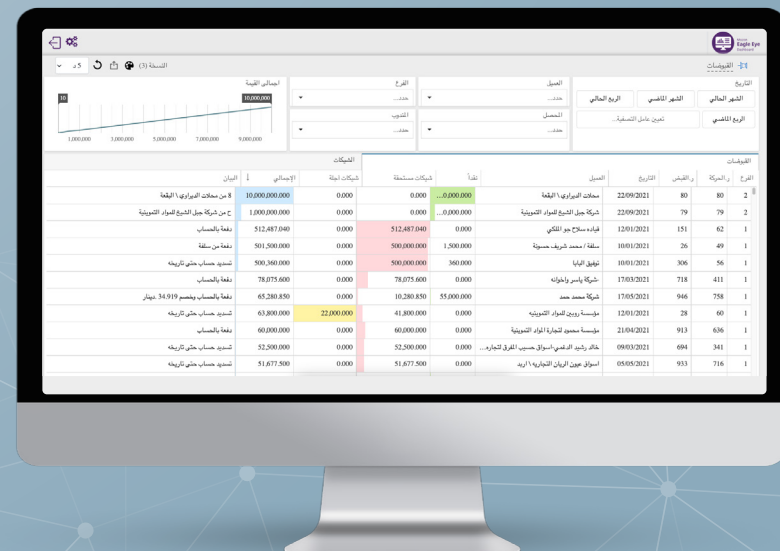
Eagle Eye

القبوضات

النسخة (3)

5

التاريخ

الشهر الحالي

الشهر الماضي

الربع الحالي

الربع الماضي

تعيين عامل التصفية...

العميل

حدد...

المحصل

حدد...

الفرع

حدد...

المندوب

حدد...

اجمالي القيمة

10

10,000,000

1,000,000 3,000,000 5,000,000 7,000,000 9,000,000

القبوضات

الشيكات

| الفرع | رقم الحركة | رقم القبض | التاريخ | العميل | نقداً | شيكات مستحقة | شيكات اجلة | الإجمالي | البيان |
|---|---|---|---|---|---|---|---|---|---|
| 2 | 80 | 80 | 22/09/2021 | محلات الديراوي \ البقعة | 0,000,000... | 0.000 | 0.000 | 10,000,000,000 | 8 من محلات الديراوي \ البقعة |
| 2 | 79 | 79 | 22/09/2021 | شركة جبل الشيخ للمواد التموينية | 0,000,000... | 0.000 | 0.000 | 1,000,000,000 | ح من شركة جبل الشيخ للمواد التموينية |
| 1 | 62 | 151 | 12/01/2021 | قياده سلاح جو الملكي | 0.000 | 512,487.040 | 0.000 | 512,487.040 | دفعة بالحساب |
| 1 | 49 | 26 | 10/01/2021 | سلفة / محمد شريف حسونة | 1,500.000 | 500,000.000 | 0.000 | 501,500.000 | دفعة من سلفة |
| 1 | 56 | 306 | 10/01/2021 | توفيق البابا | 360.000 | 500,000.000 | 0.000 | 500,360.000 | تسديد حساب حتى تاريخه |
| 1 | 411 | 718 | 17/03/2021 | شركة ياسر واخوانه | 0.000 | 78,075.600 | 0.000 | 78,075.600 | دفعة بالحساب |
| 1 | 758 | 946 | 17/05/2021 | شركة محمد حمد | 55,000.000 | 10,280.850 | 0.000 | 65,280.850 | دفعة بالحساب وبخصم 34.919 دينار |
| 1 | 60 | 28 | 12/01/2021 | مؤسسة روبين للمواد التموينيه | 0.000 | 41,800.000 | 22,000.000 | 63,800.000 | تسديد حساب حتى تاريخه |
| 1 | 636 | 913 | 21/04/2021 | مؤسسة محمود لتجارة المواد التموينية | 0.000 | 60,000.000 | 0.000 | 60,000.000 | دفعة بالحساب |
| 1 | 341 | 694 | 09/03/2021 | خالد رشيد الدغمي-اسواق حسيب المفرق لتجارة... | 0.000 | 52,500.000 | 0.000 | 52,500.000 | تسديد حساب حتى تاريخه |
| 1 | 716 | 933 | 05/05/2021 | اسواق عيون الريان التجاريه \ اربد | 0.000 | 51,677.500 | 0.000 | 51,677.500 | تسديد حساب حتى تاريخه |